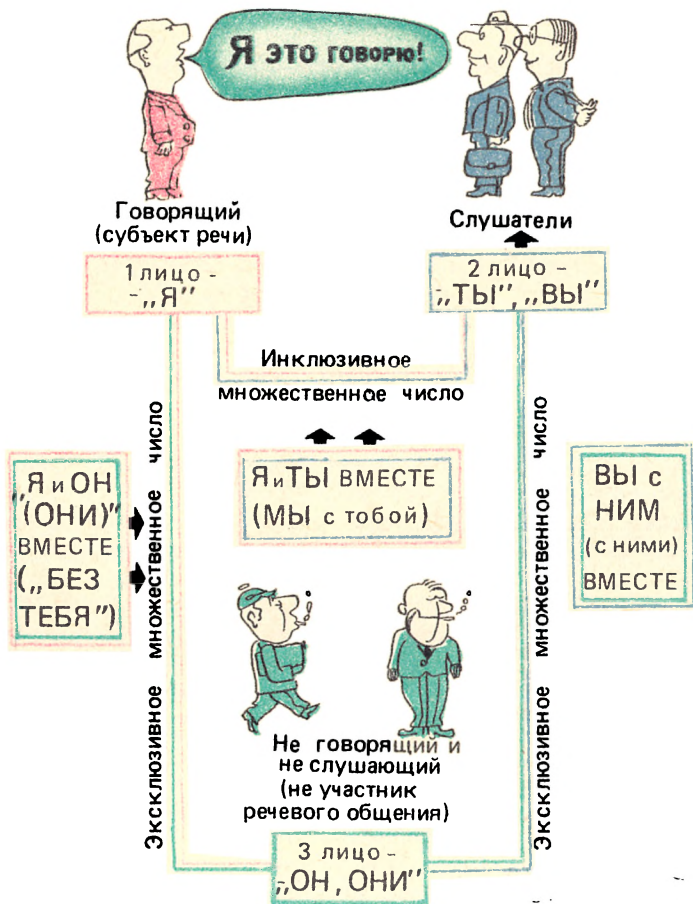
Я это говорю!

Говорящий (субъект речи)

Слушатели

1 лицо - „Я"

2 лицо - „ТЫ", „ВЫ"

Инклюзивное множественное число

Я и ТЫ ВМЕСТЕ (МЫ с тобой)

„Я и ОН (ОНИ)" ВМЕСТЕ („БЕЗ ТЕБЯ")

Эксклюзивное множественное число

ВЫ с НИМ (с ними) ВМЕСТЕ

Эксклюзивное множественное число

Не говорящий и не слушающий (не участник речевого общения)

3 лицо - „ОН, ОНИ"